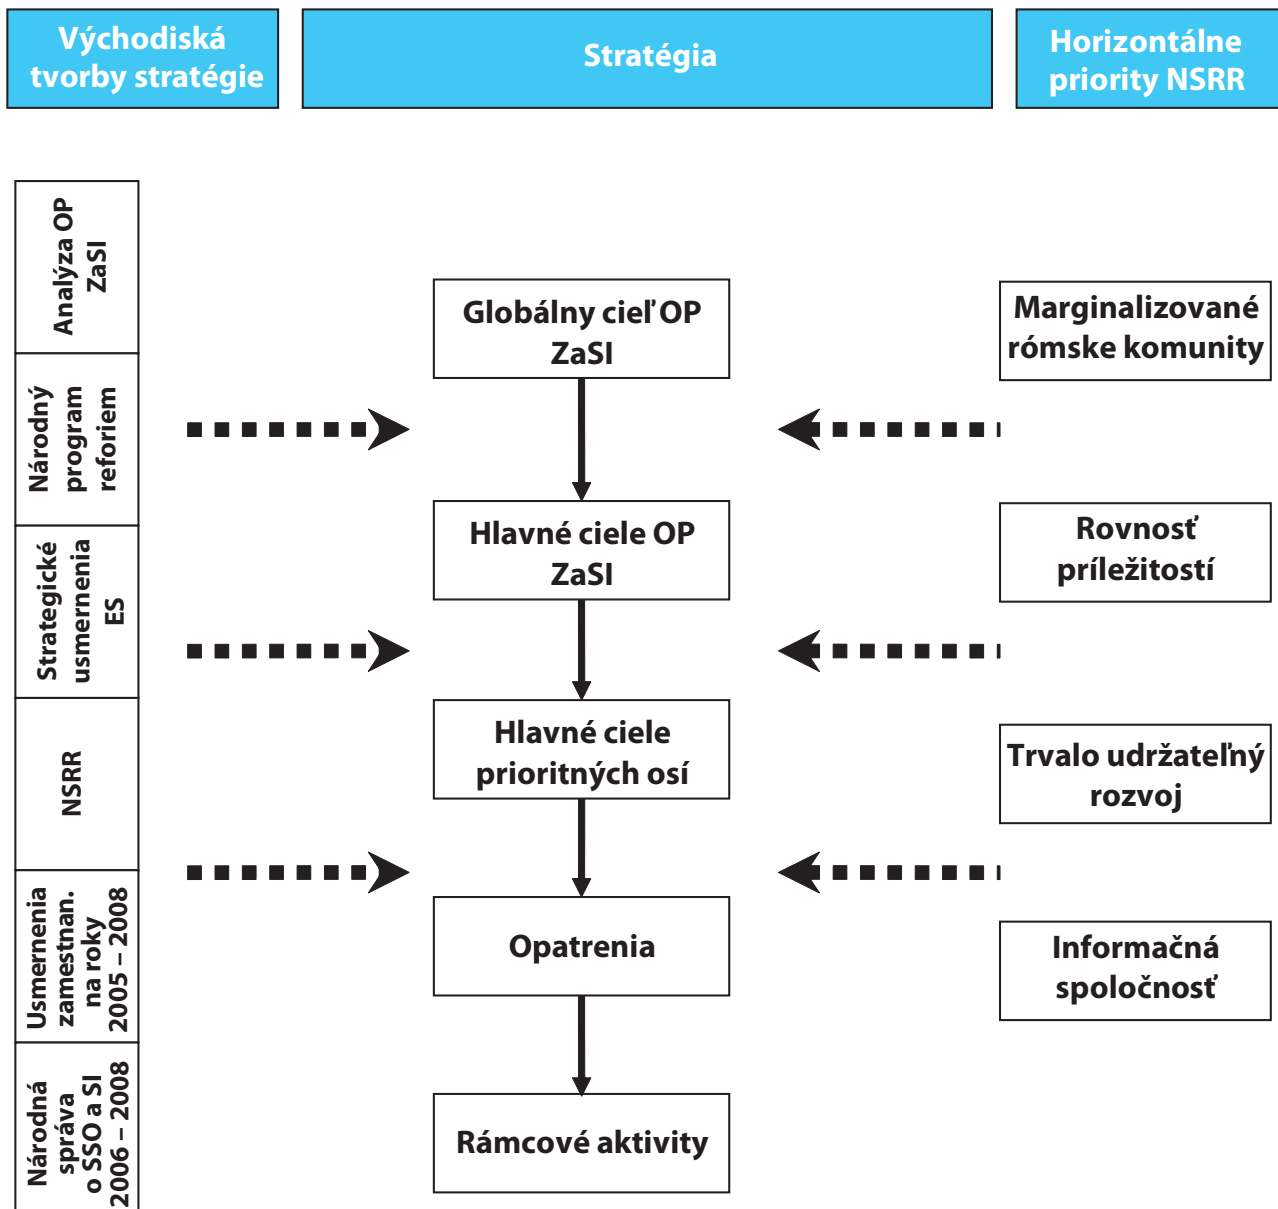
Východiská tvorby stratégie

Stratégia

Horizontálne priority NSRR

Analýza OP ZaSI

Národný program reforiem

Strategické usmernenia ES

NSRR

Usmernenia zamestnan. na roky 2005 – 2008

Národná správa o SSO a SI 2006 – 2008

Globálny cieľ OP ZaSI

Hlavné ciele OP ZaSI

Hlavné ciele prioritných osí

Opatrenia

Rámcové aktivity

Marginalizované rómske komunity

Rovnosť príležitostí

Trvalo udržateľný rozvoj

Informačná spoločnosť